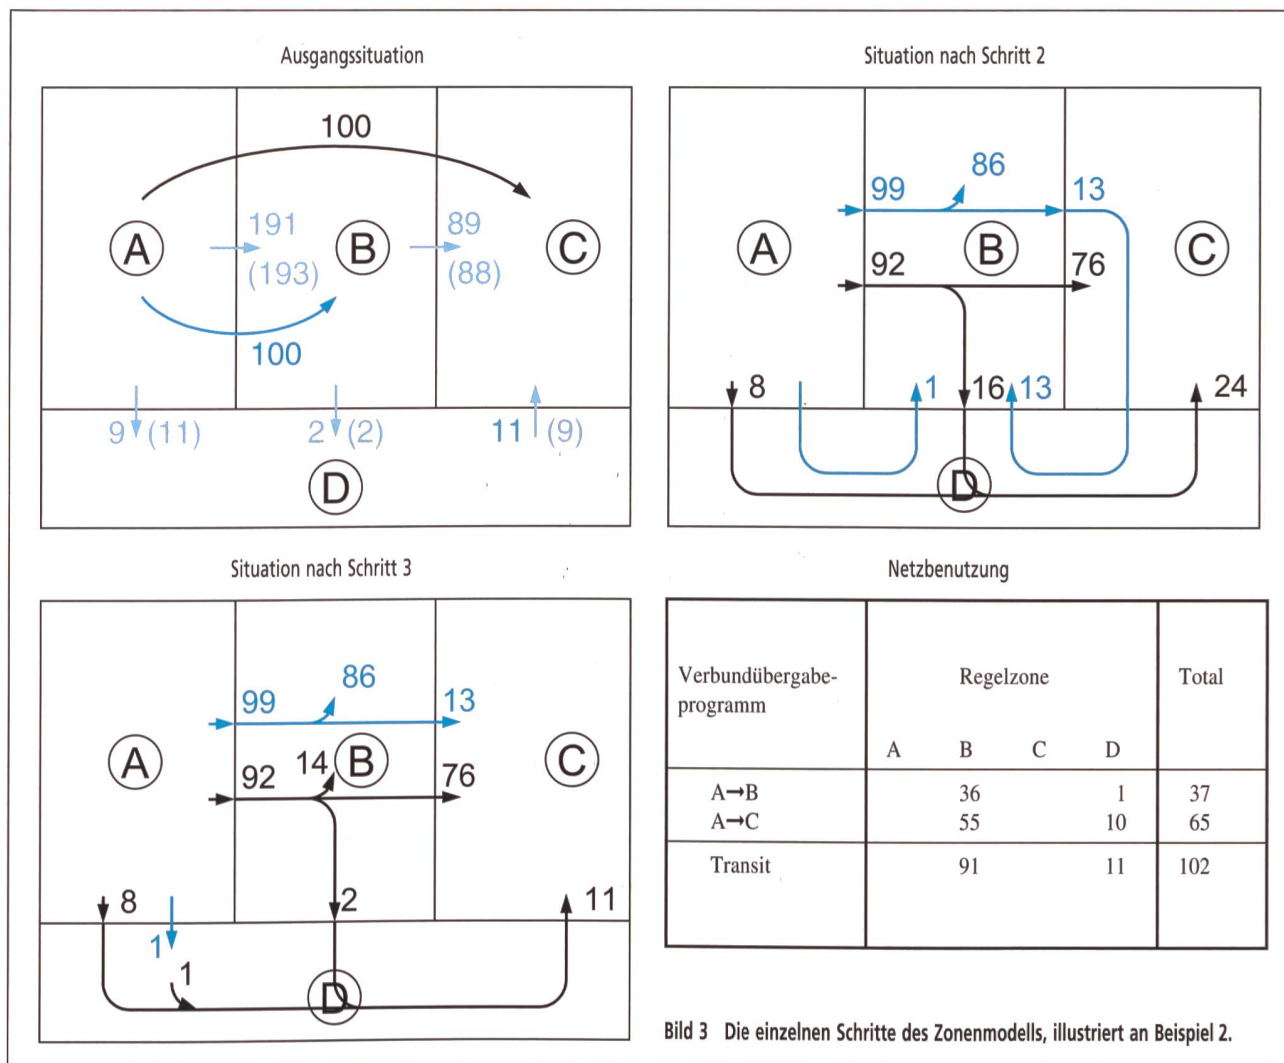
Ausgangssituation

100
A
191
(193)
B
89
(88)
C
100
9 (11)
2 (2)
11 (9)
D

Situation nach Schritt 2

99
86
13
A
B
C
92
76
8
1
16
13
24
D

Situation nach Schritt 3

99
86
13
A
14
B
C
92
76
8
2
11
1
1
D

Netzbenutzung

| Verbundübergabe-programm | Regelzone A | B | C | D | Total |
|---|---|---|---|---|---|
| A→B | | 36 | | 1 | 37 |
| A→C | | 55 | | 10 | 65 |
| Transit | | 91 | | 11 | 102 |

Bild 3 Die einzelnen Schritte des Zonenmodells, illustriert an Beispiel 2.